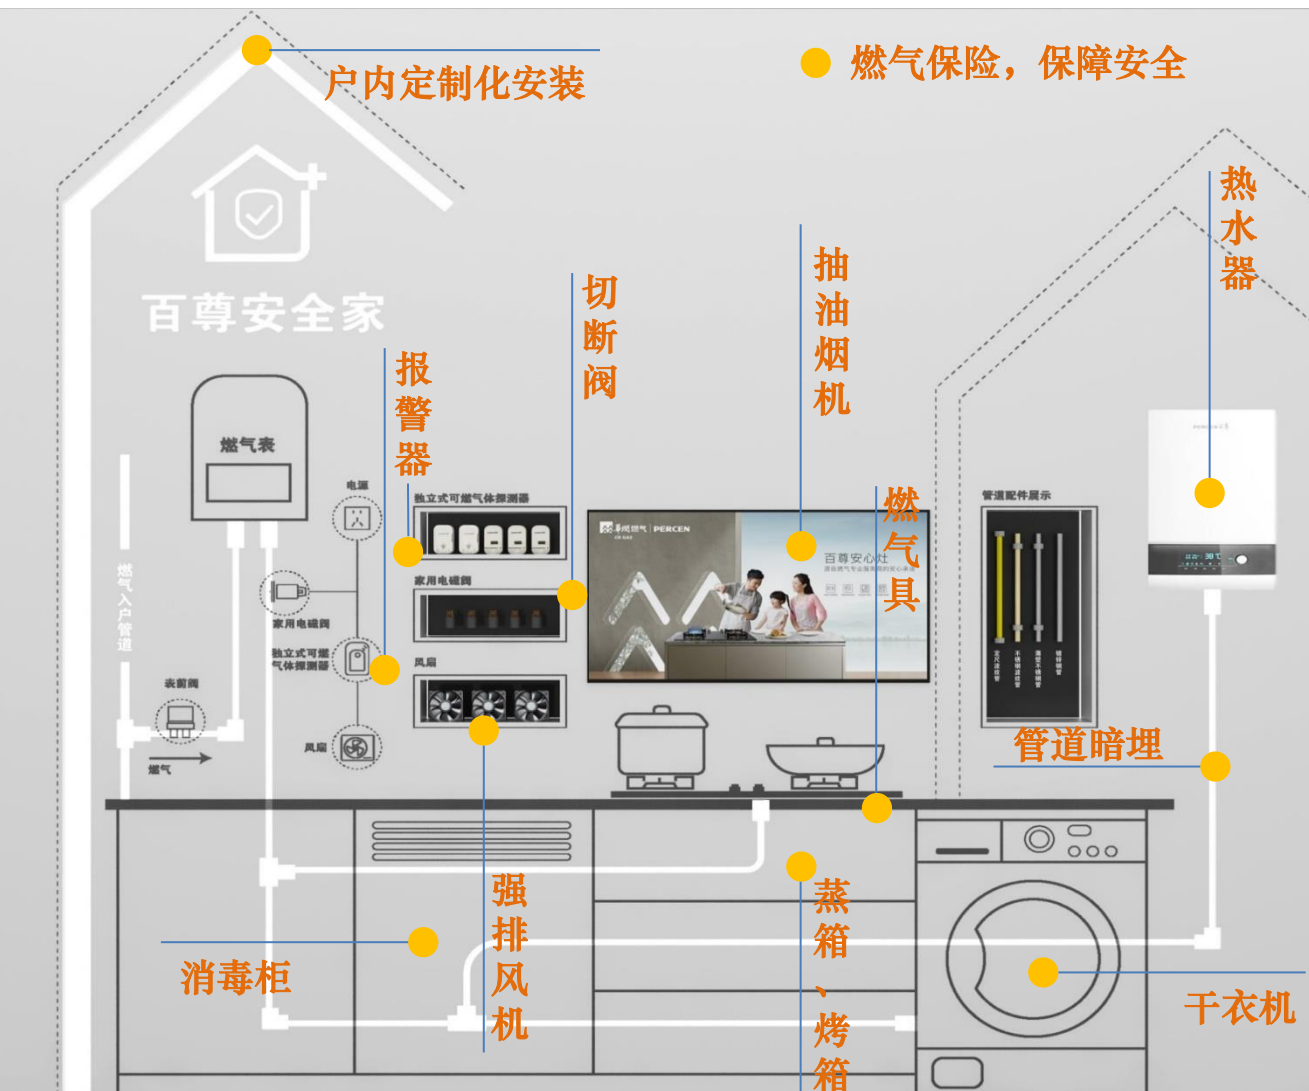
户内定制化安装

燃气保险，保障安全

百尊安全家

燃气表

燃气入户管道

表前阀

燃气

电源

家用电磁阀

独立式可燃气体探测器

风扇

报警器

独立式可燃气体探测器

家用电磁阀

风扇

切断阀

抽油烟机

百尊安心灶

燃气具

热水器

管道配件展示

管道暗埋

强排风机

消毒柜

蒸箱、烤箱

干衣机